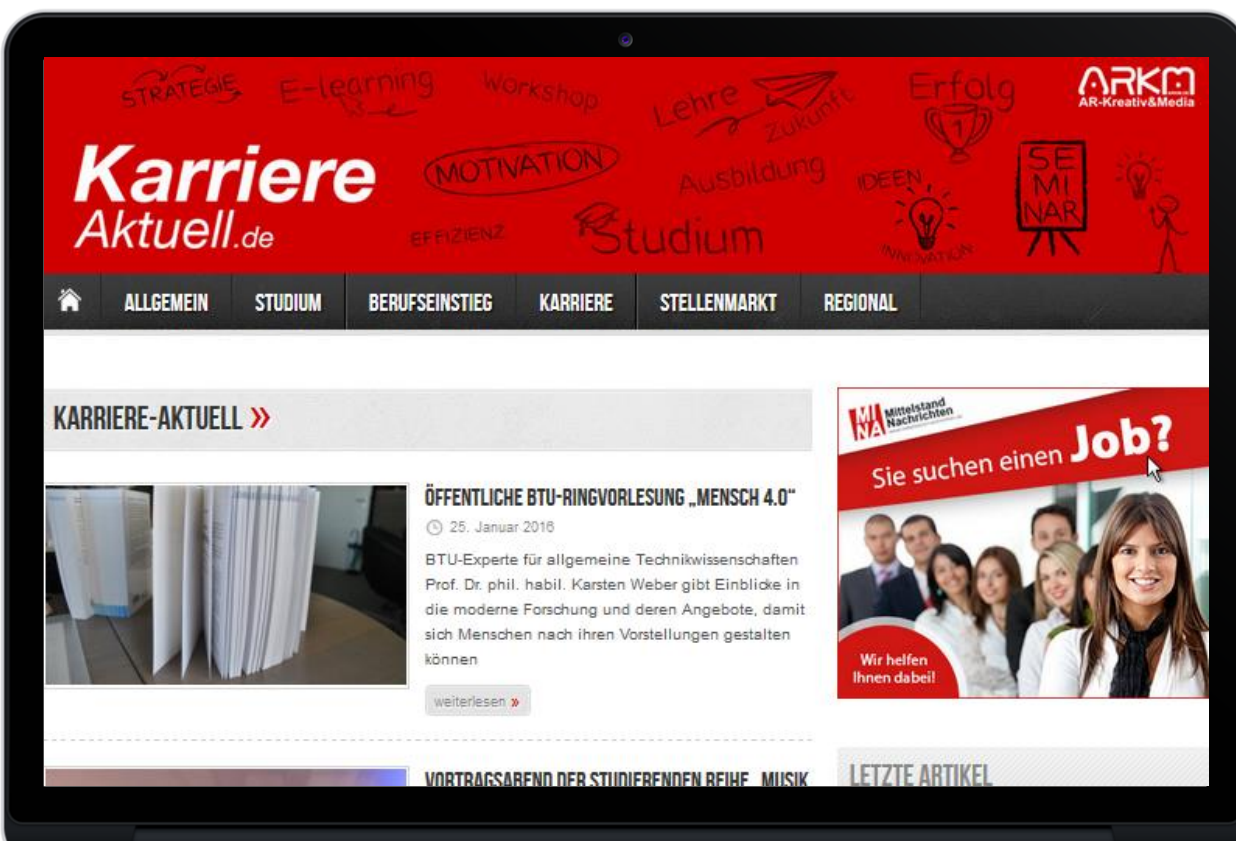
STRATEGIE E-learning Workshop Lehre Zukunft Erfolg 1 ARKM AR-Kreativ&Media

Karriere Aktuell.de

MOTIVATION Ausbildung IDEEN SE MI NAR

EFFIZIENZ Studium INNOVATION

ALLGEMEIN STUDIUM BERUFSEINSTIEG KARRIERE STELLENMARKT REGIONAL

KARRIERE-AKTUELL »

ÖFFENTLICHE BTU-RINGVORLESUNG „MENSCH 4.0"

25. Januar 2016

BTU-Experte für allgemeine Technikwissenschaften Prof. Dr. phil. habil. Karsten Weber gibt Einblicke in die moderne Forschung und deren Angebote, damit sich Menschen nach ihren Vorstellungen gestalten können

weiterlesen »

VORTRAGSABEND DER STUDIERENDEN REIHE „MUSIK

MN Mittelstand Nachrichten

Sie suchen einen Job?

Wir helfen Ihnen dabei!

LETZTE ARTIKEL